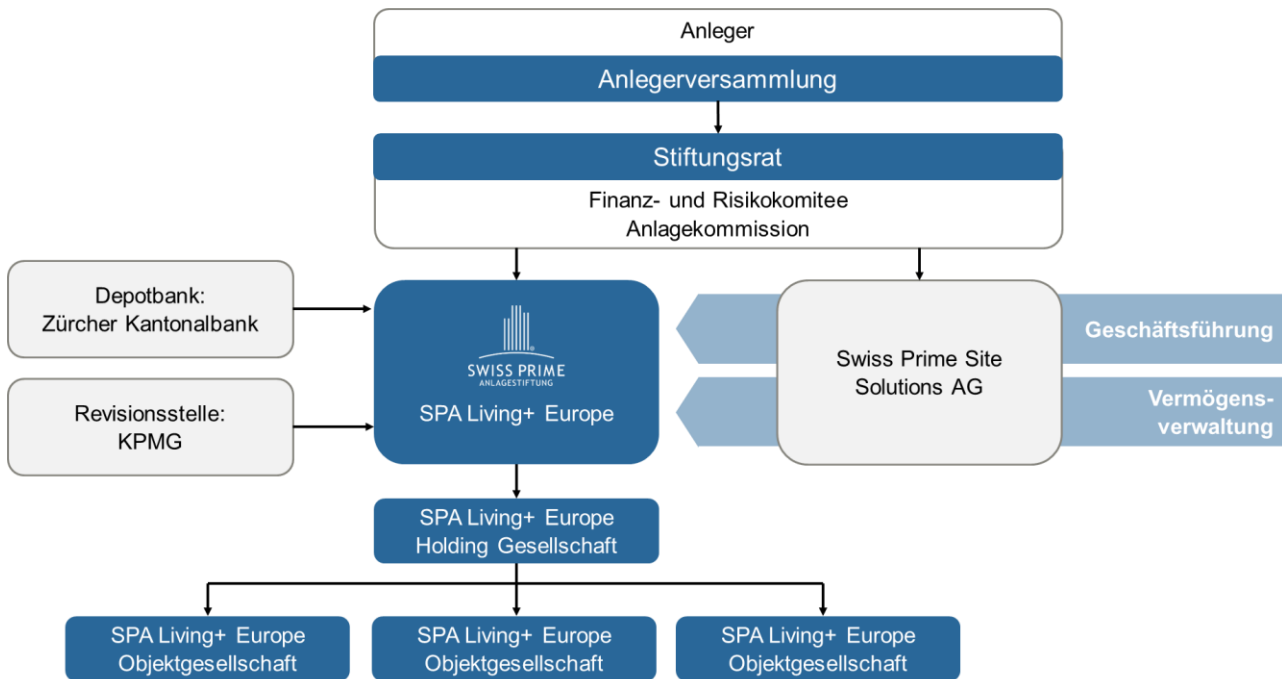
Anleger

Anlegerversammlung

Stiftungsrat

Finanz- und Risikokomitee
Anlagekommission

Depotbank:
Zürcher Kantonalbank

Revisionsstelle:
KPMG

SWISS PRIME
ANLAGESTIFTUNG

SPA Living+ Europe

Swiss Prime Site
Solutions AG

Geschäftsführung

Vermögensverwaltung

SPA Living+ Europe
Holding Gesellschaft

SPA Living+ Europe
Objektgesellschaft

SPA Living+ Europe
Objektgesellschaft

SPA Living+ Europe
Objektgesellschaft